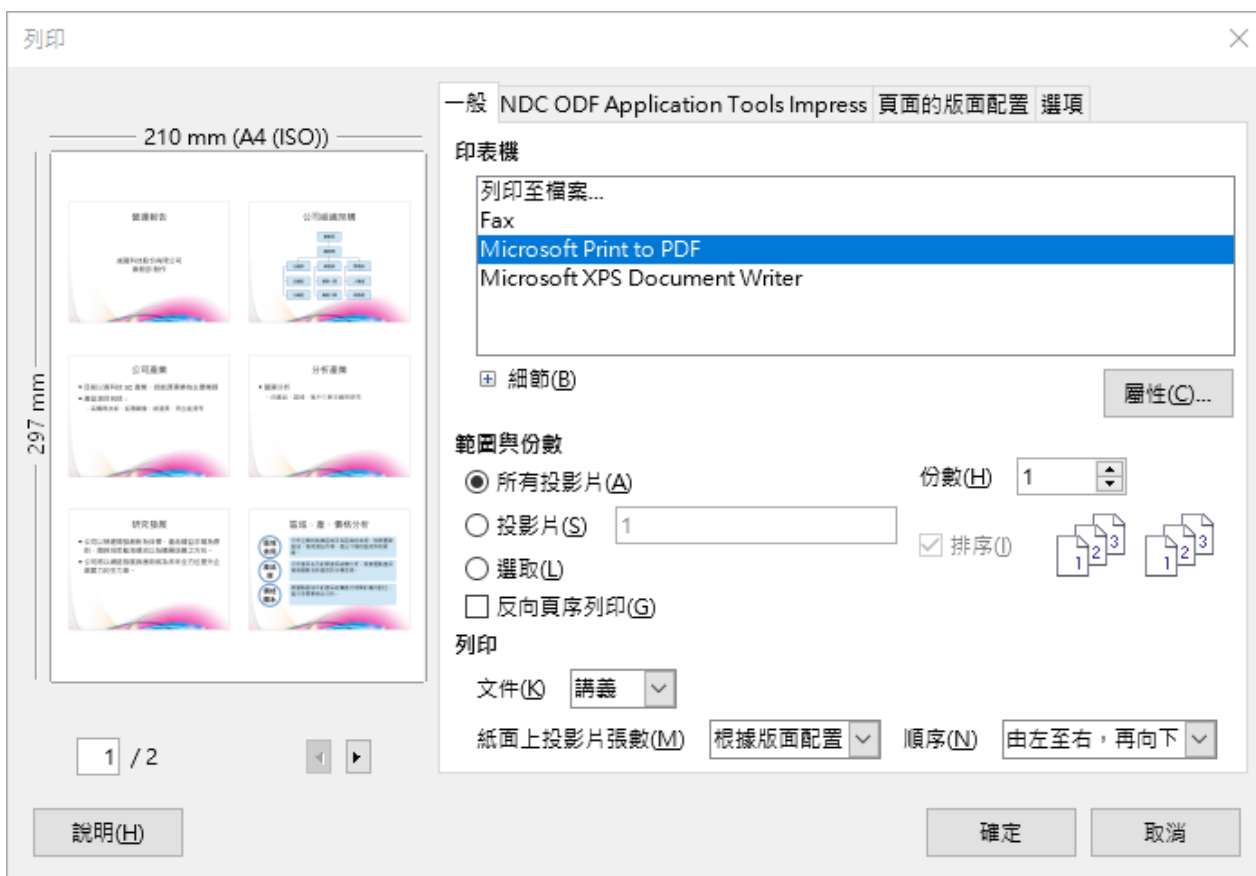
列印

210 mm (A4 (ISO))

297 mm

營運報告

公司組織架構

公司遠景

分析趨勢

研究發展

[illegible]

1 / 2

一般 NDC ODF Application Tools Impress 頁面的版面配置 選項

印表機

列印至檔案...
Fax
Microsoft Print to PDF
Microsoft XPS Document Writer

⊞ 細節(B)

屬性(C)...

範圍與份數

所有投影片(A)

投影片(S) 1

選取(L)

反向頁序列印(G)

份數(H) 1

排序(I)

列印

文件(K) 講義

紙面上投影片張數(M) 根據版面配置

順序(N) 由左至右，再向下

說明(H)

確定

取消